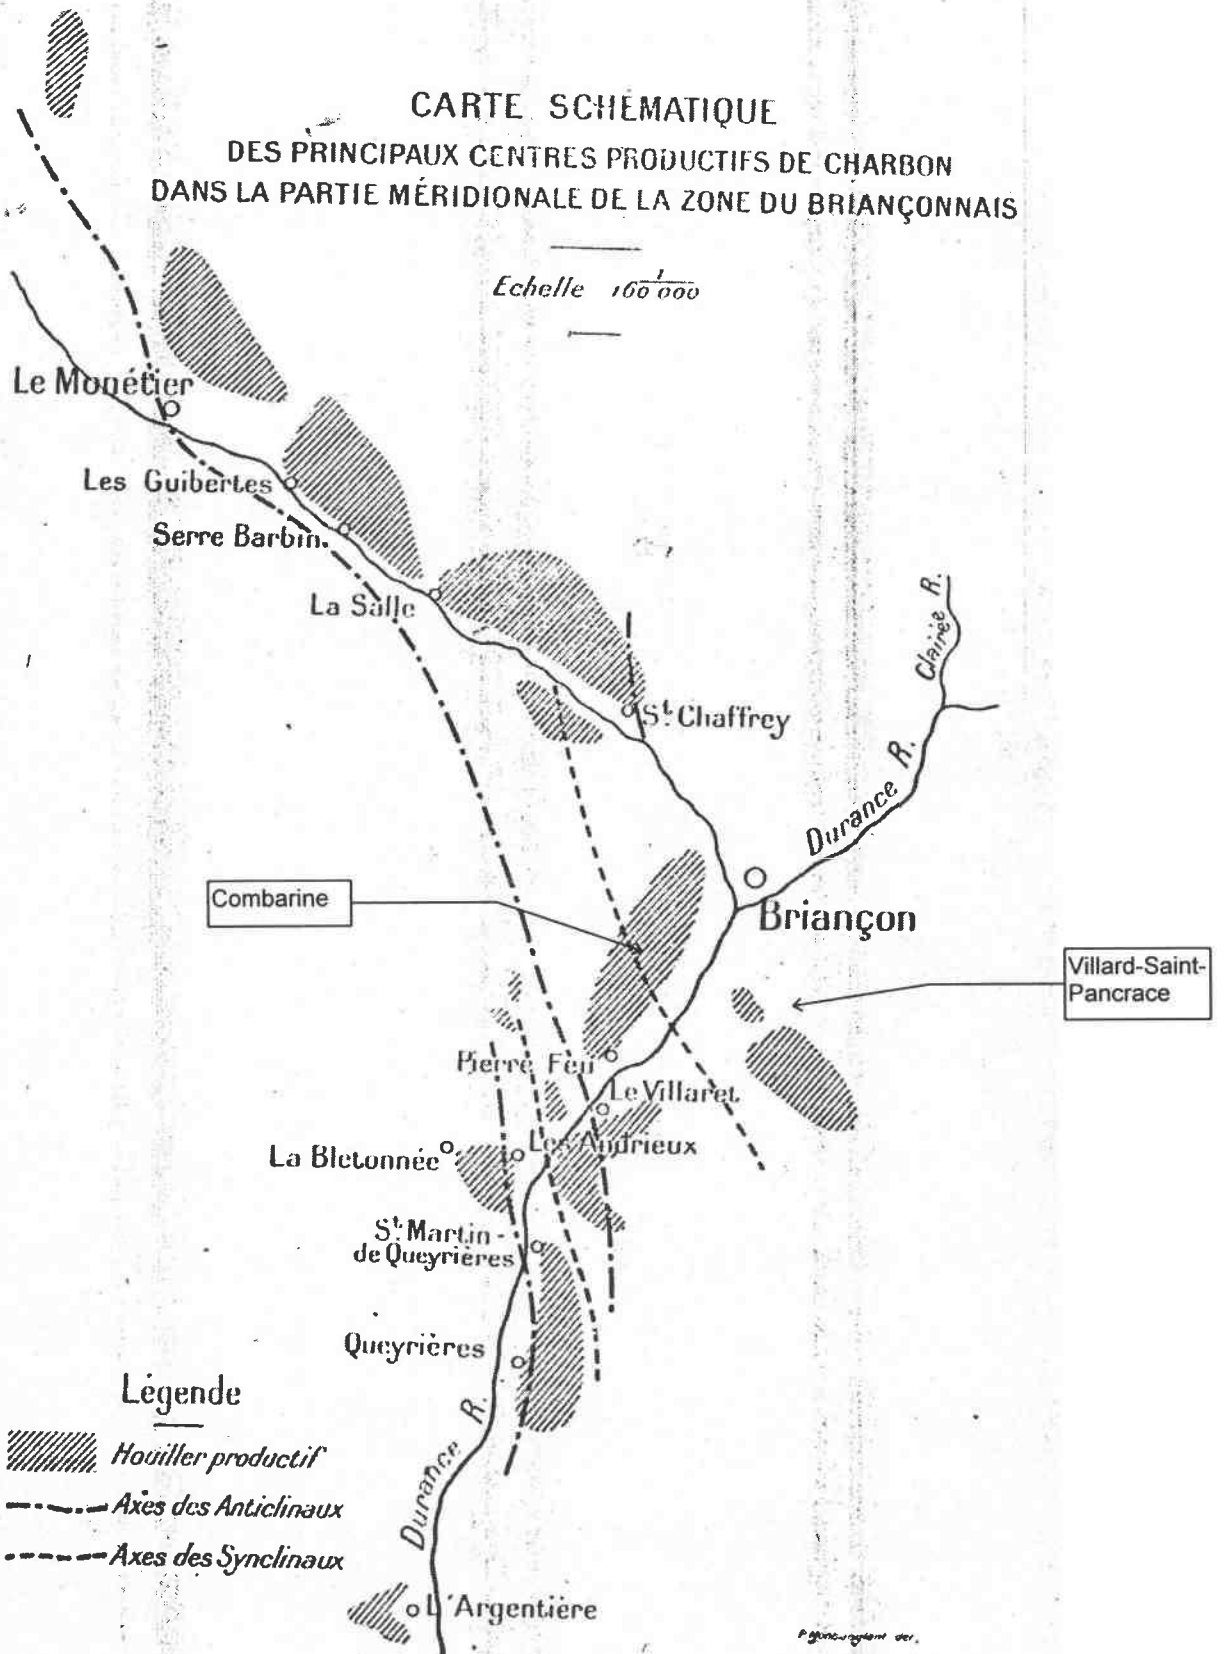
CARTE SCHEMATIQUE
DES PRINCIPAUX CENTRES PRODUCTIFS DE CHARBON
DANS LA PARTIE MÉRIDIONALE DE LA ZONE DU BRIANÇONNAIS

Echelle $\frac{1}{160\,000}$

Le Monétier
Les Guibertes
Serre Barbin.
La Salle
St. Chaffrey
Clairée R.
Durance R.
Combarine
Briançon
Villard-Saint-Pancrace
Pierre Feu
Le Villaret
La Bletonnée
Les Andrieux
St. Martin-de Queyrières
Queyrières
Durance R.
L'Argentière

Legende
Houiller productif
Axes des Anticlinaux
Axes des Synclinaux

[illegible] del.